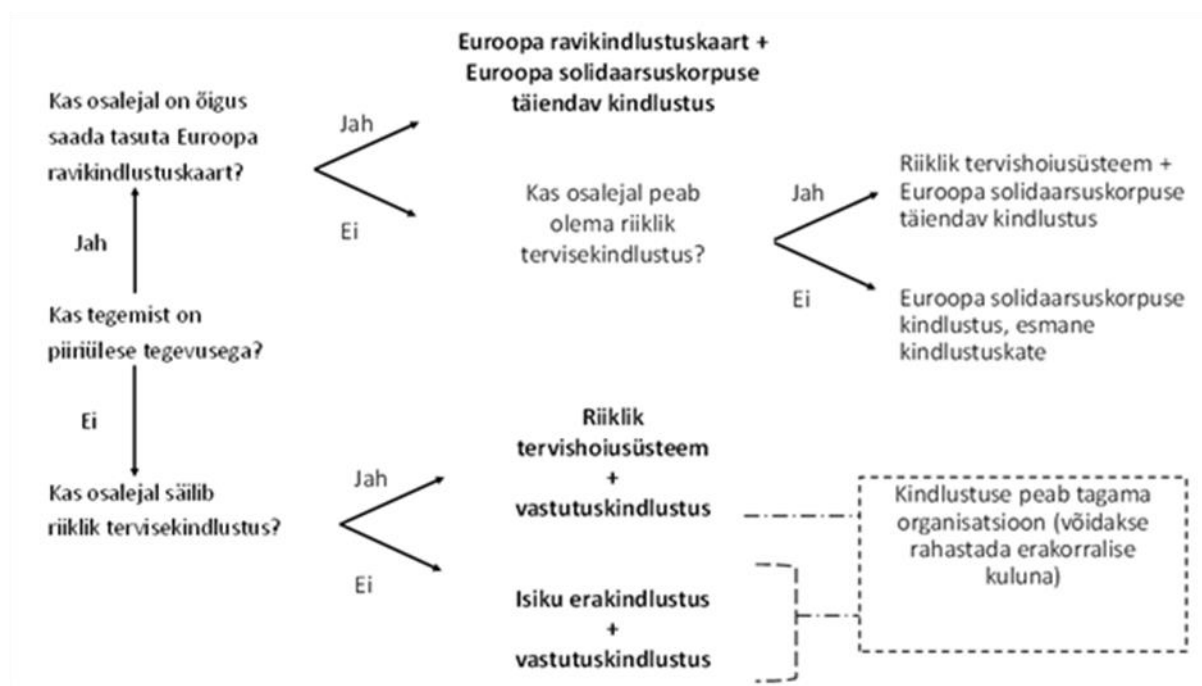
Kas osalejal on õigus saada tasuta Euroopa ravikindlustuskaart?

Jah

Euroopa ravikindlustuskaart + Euroopa solidaarsuskorpuse täiendav kindlustus

Ei

Kas osalejal peab olema riiklik tervisekindlustus?

Jah

Riiklik tervishoiusüsteem + Euroopa solidaarsuskorpuse täiendav kindlustus

Ei

Euroopa solidaarsuskorpuse kindlustus, esmane kindlustuskate

Jah

Kas tegemist on piiriülese tegevusega?

Ei

Kas osalejal säilib riiklik tervisekindlustus?

Jah

Riiklik tervishoiusüsteem + vastutuskindlustus

Ei

Isiku erakindlustus + vastutuskindlustus

Kindlustuse peab tagama organisatsioon (võidakse rahastada erakorralise kuluna)